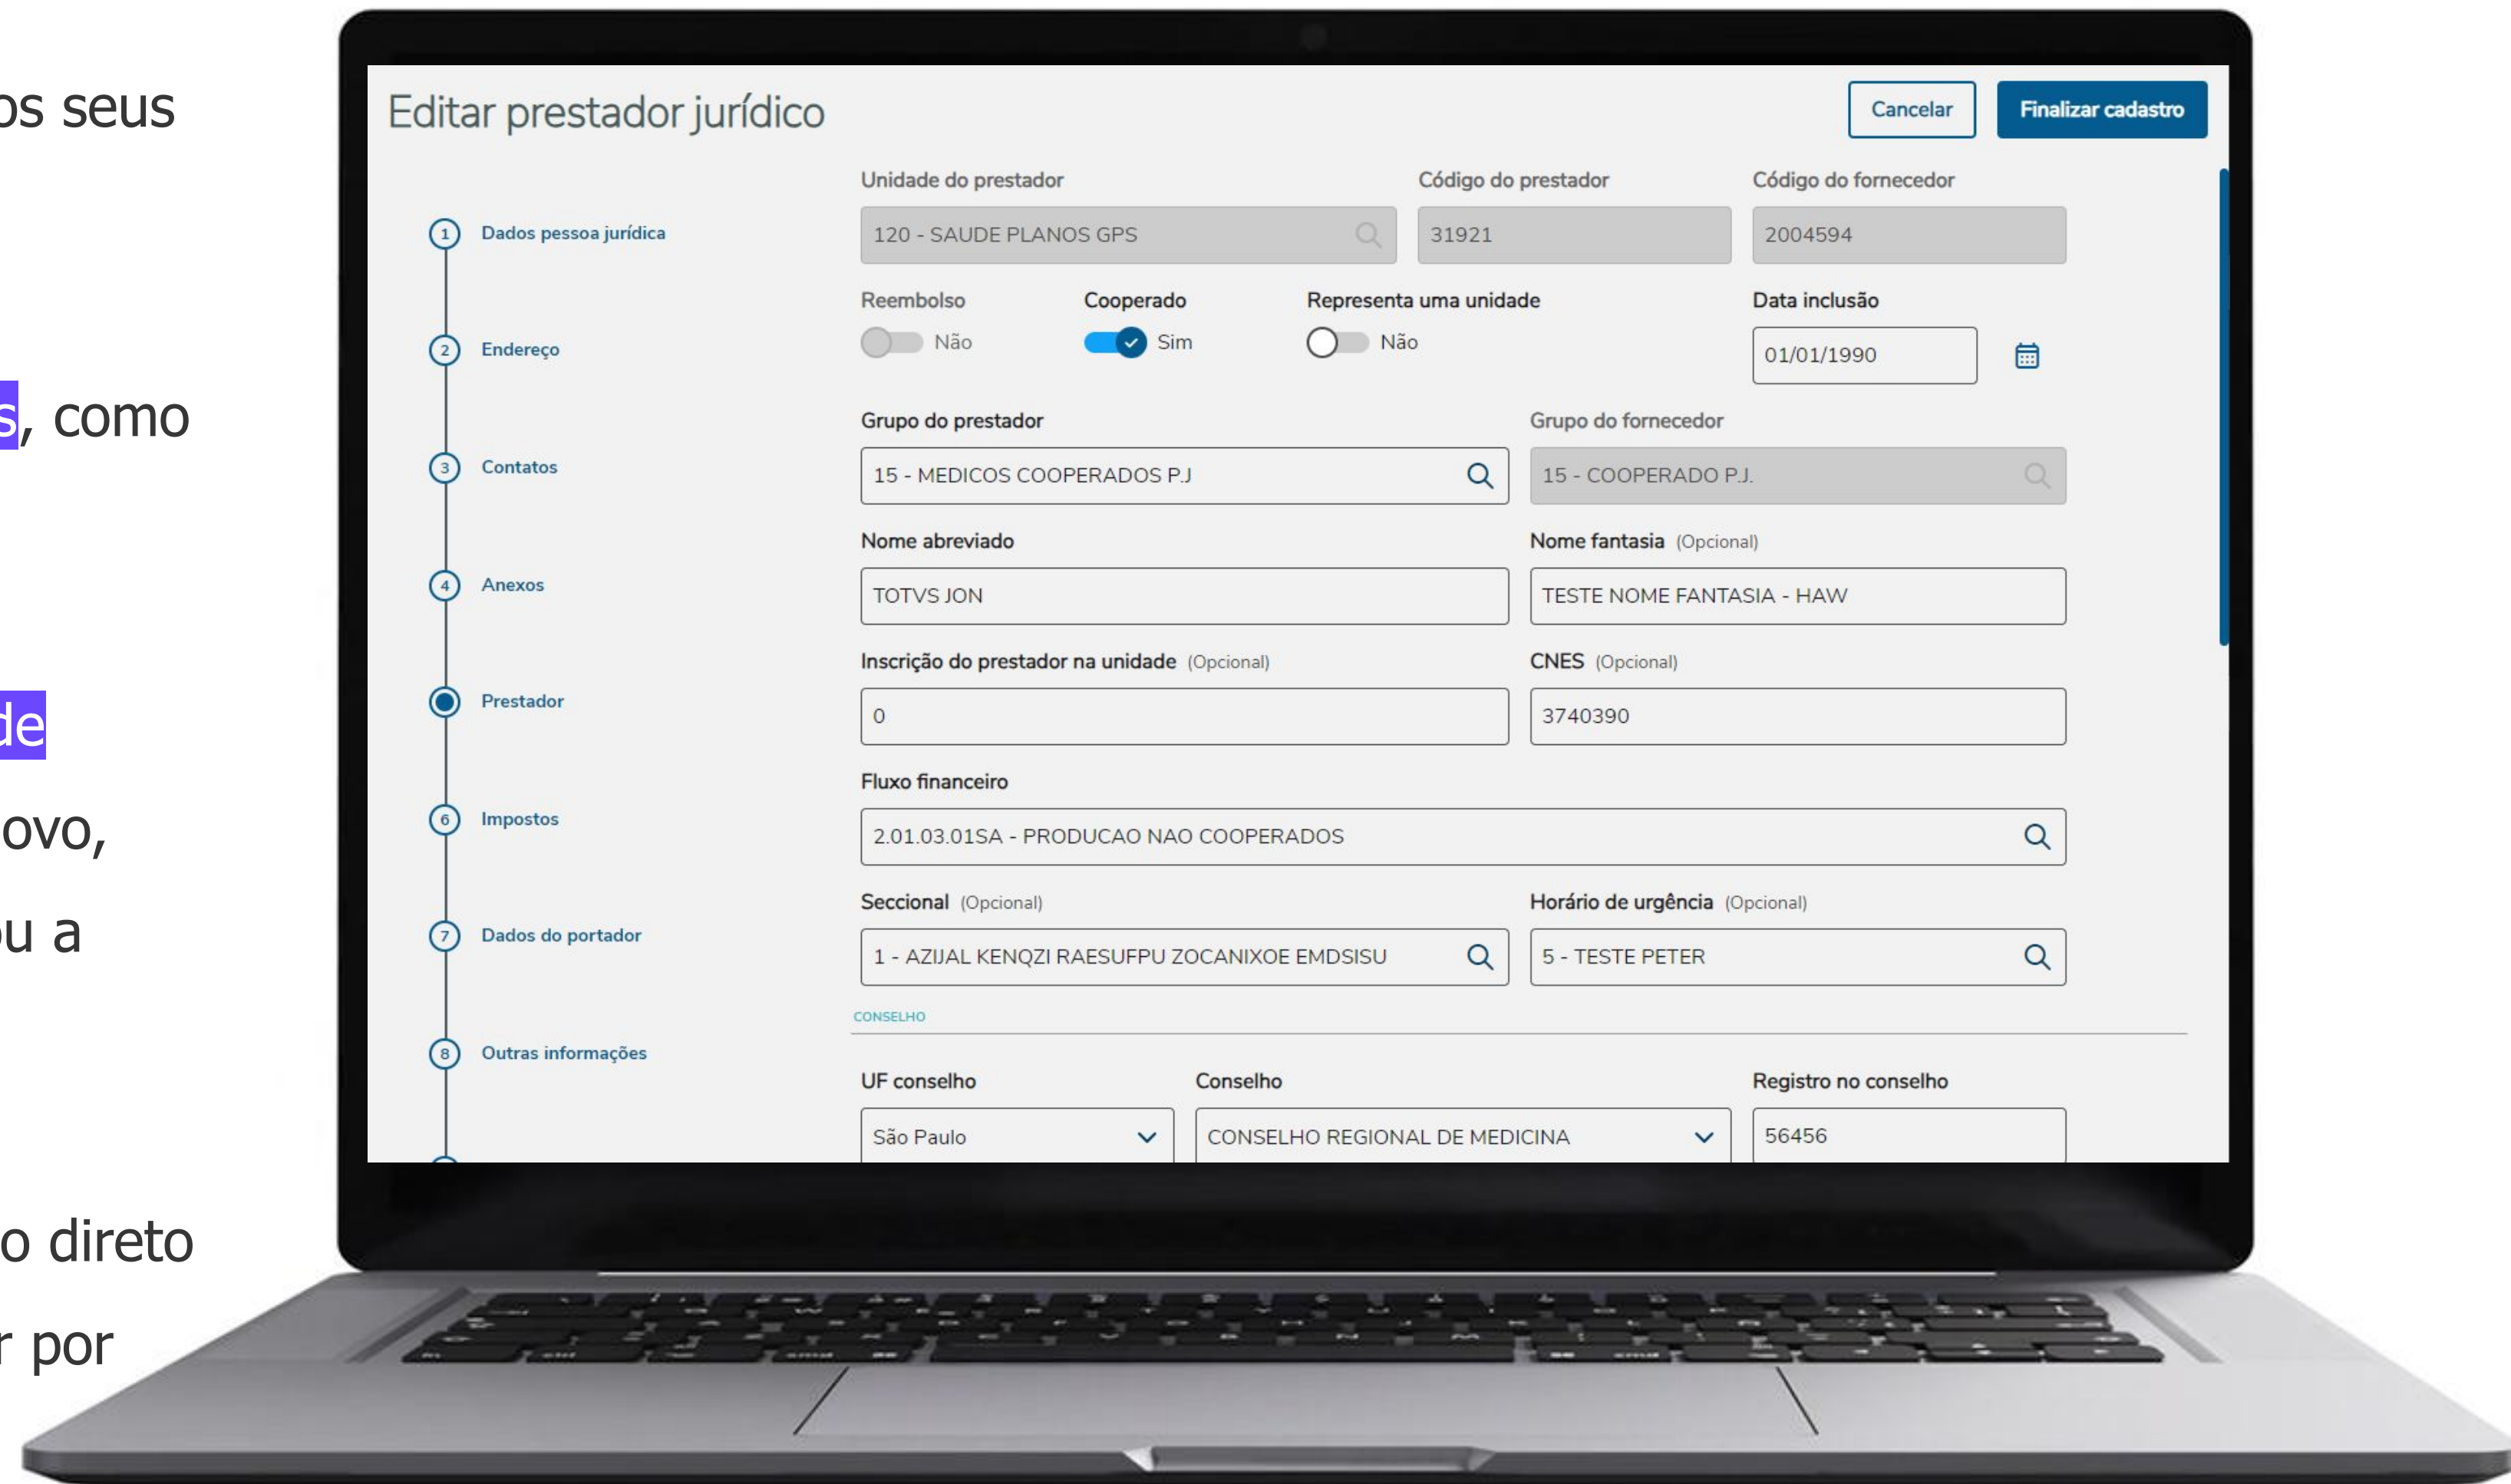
os seus

s, como

de

ovo,

u a

o direto

r por

Editar prestador jurídico

Cancelar

Finalizar cadastro

1 Dados pessoa jurídica

2 Endereço

3 Contatos

4 Anexos

Prestador

6 Impostos

7 Dados do portador

8 Outras informações

Unidade do prestador
120 - SAUDE PLANOS GPS

Código do prestador
31921

Código do fornecedor
2004594

Reembolso
Não

Cooperado
Sim

Representa uma unidade
Não

Data inclusão
01/01/1990

Grupo do prestador
15 - MEDICOS COOPERADOS P.J

Grupo do fornecedor
15 - COOPERADO P.J.

Nome abreviado
TOTVS JON

Nome fantasia (Opcional)
TESTE NOME FANTASIA - HAW

Inscrição do prestador na unidade (Opcional)
0

CNES (Opcional)
3740390

Fluxo financeiro
2.01.03.01SA - PRODUCAO NAO COOPERADOS

Seccional (Opcional)
1 - AZIJAL KENQZI RAESUFPU ZOCANIXOE EMDSISU

Horário de urgência (Opcional)
5 - TESTE PETER

CONSELHO

UF conselho
São Paulo

Conselho
CONSELHO REGIONAL DE MEDICINA

Registro no conselho
56456